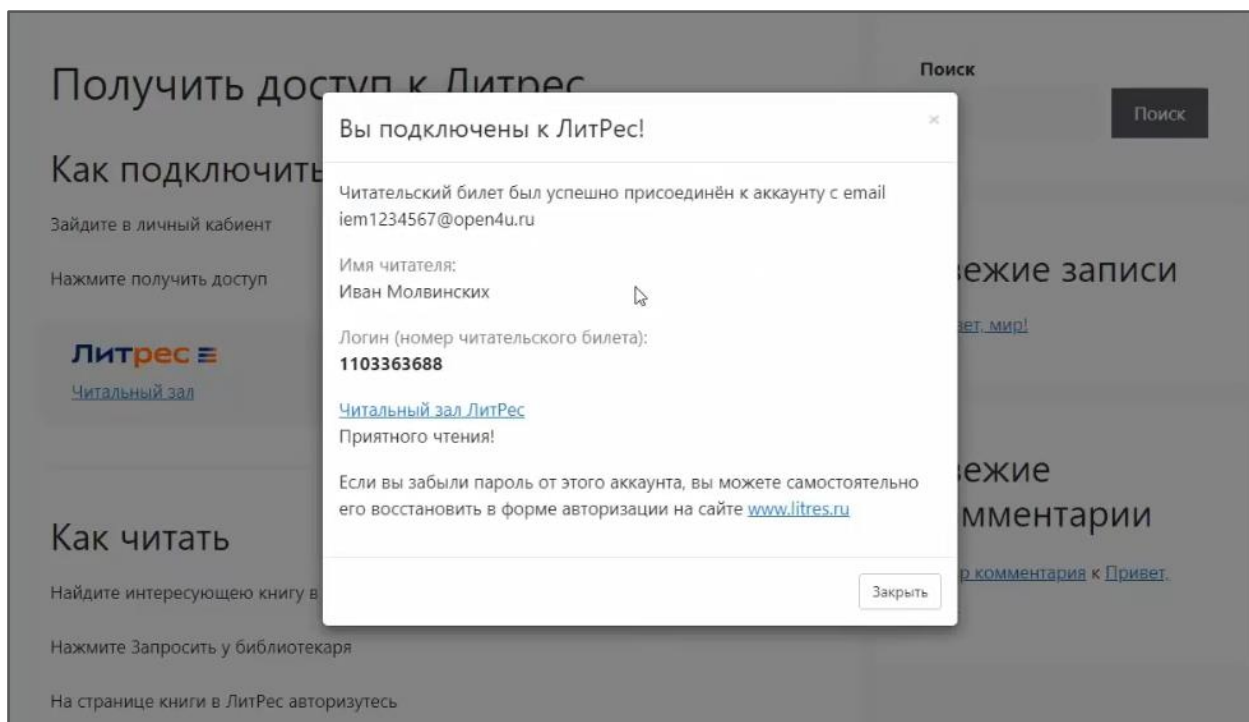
Получить доступ к Литрес

Как подключить

Зайдите в личный кабиент

Нажмите получить доступ

Литрес

Читальный зал

Как читать

Найдите интересующею книгу в

Нажмите Запросить у библиотекаря

На странице книги в ЛитРес авторизутесь

Поиск

Поиск

ежие записи

ет, мир!

ежие

мментарии

р комментария к Привет,

Вы подключены к ЛитРес!

×

Читательский билет был успешно присоединён к аккаунту с email iem1234567@open4u.ru

Имя читателя:
Иван Молвинских

Логин (номер читательского билета):
1103363688

Читальный зал ЛитРес
Приятного чтения!

Если вы забыли пароль от этого аккаунта, вы можете самостоятельно его восстановить в форме авторизации на сайте www.litres.ru

Закрыть